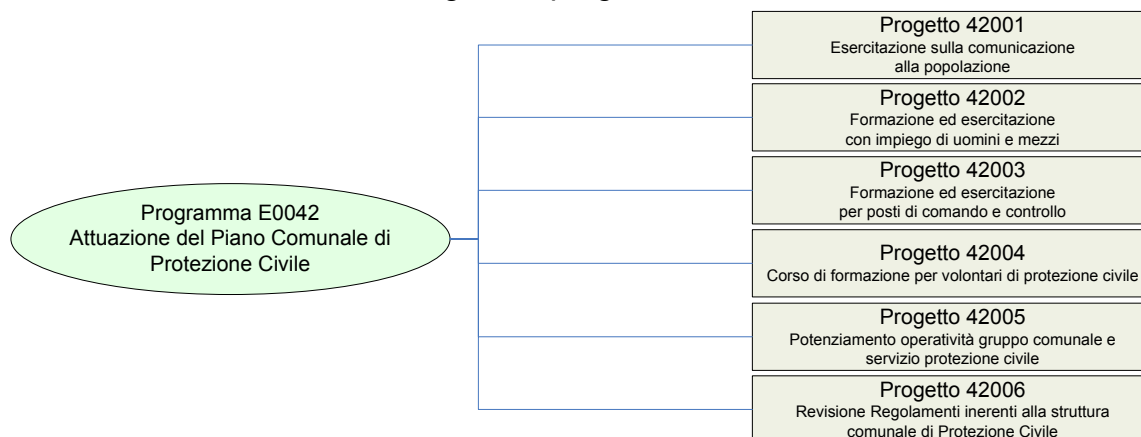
Programma E0042
Attuazione del Piano Comunale di Protezione Civile

Progetto 42001
Esercitazione sulla comunicazione alla popolazione

Progetto 42002
Formazione ed esercitazione con impiego di uomini e mezzi

Progetto 42003
Formazione ed esercitazione per posti di comando e controllo

Progetto 42004
Corso di formazione per volontari di protezione civile

Progetto 42005
Potenziamento operatività gruppo comunale e servizio protezione civile

Progetto 42006
Revisione Regolamenti inerenti alla struttura comunale di Protezione Civile